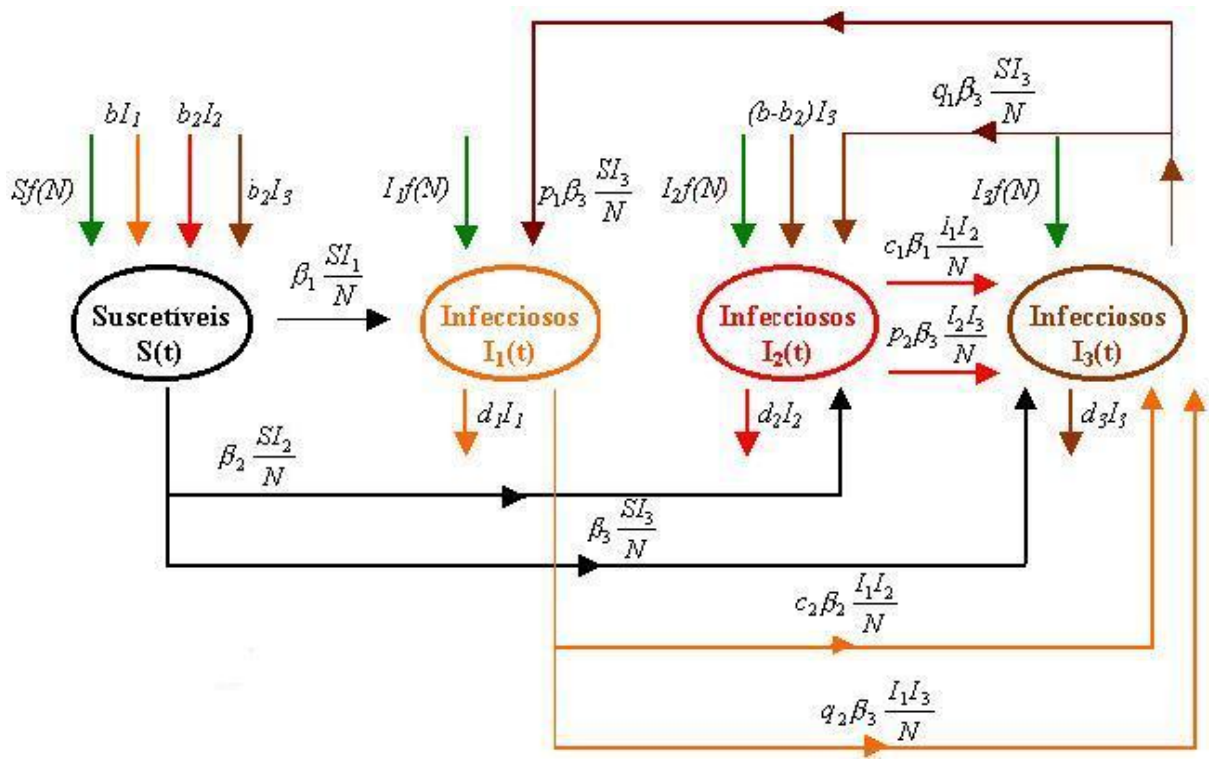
$bI_1$ $b_2I_2$

$Sf(N)$ $b_2I_3$

$q_1\beta_3\frac{SI_3}{N}$

$(b-b_2)I_3$

$I_1f(N)$ $p_1\beta_3\frac{SI_3}{N}$ $I_2f(N)$ $I_3f(N)$

$\beta_1\frac{SI_1}{N}$

$c_1\beta_1\frac{I_1I_2}{N}$

Suscetíveis S(t)

Infecciosos $I_1$(t)

Infecciosos $I_2$(t)

Infecciosos $I_3$(t)

$p_2\beta_3\frac{I_2I_3}{N}$

$d_1I_1$ $d_2I_2$ $d_3I_3$

$\beta_2\frac{SI_2}{N}$

$\beta_3\frac{SI_3}{N}$

$c_2\beta_2\frac{I_1I_2}{N}$

$q_2\beta_3\frac{I_1I_3}{N}$